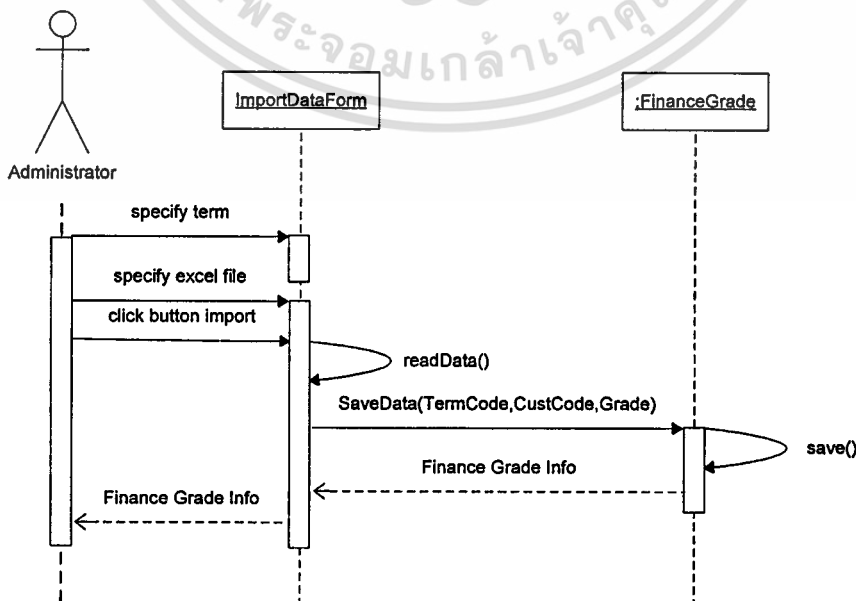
พระจอมเกล้าเจ้าคุ

Administrator

ImportDataForm

:FinanceGrade

specify term

specify excel file

click button import

readData()

SaveData(TermCode,CustCode,Grade)

save()

Finance Grade Info

Finance Grade Info